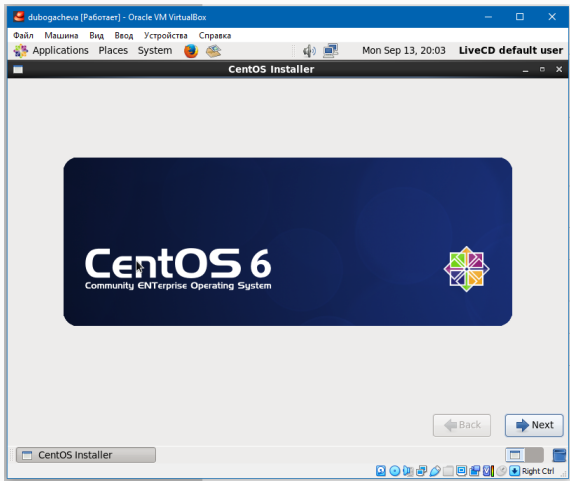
dubogacheva [Работает] - Oracle VM VirtualBox

Файл Машина Вид Ввод Устройства Справка

Applications Places System

Mon Sep 13, 20:03 LiveCD default user

CentOS Installer

CentOS 6
Community ENTerprise Operating System

Back

Next

CentOS Installer

Right Ctrl